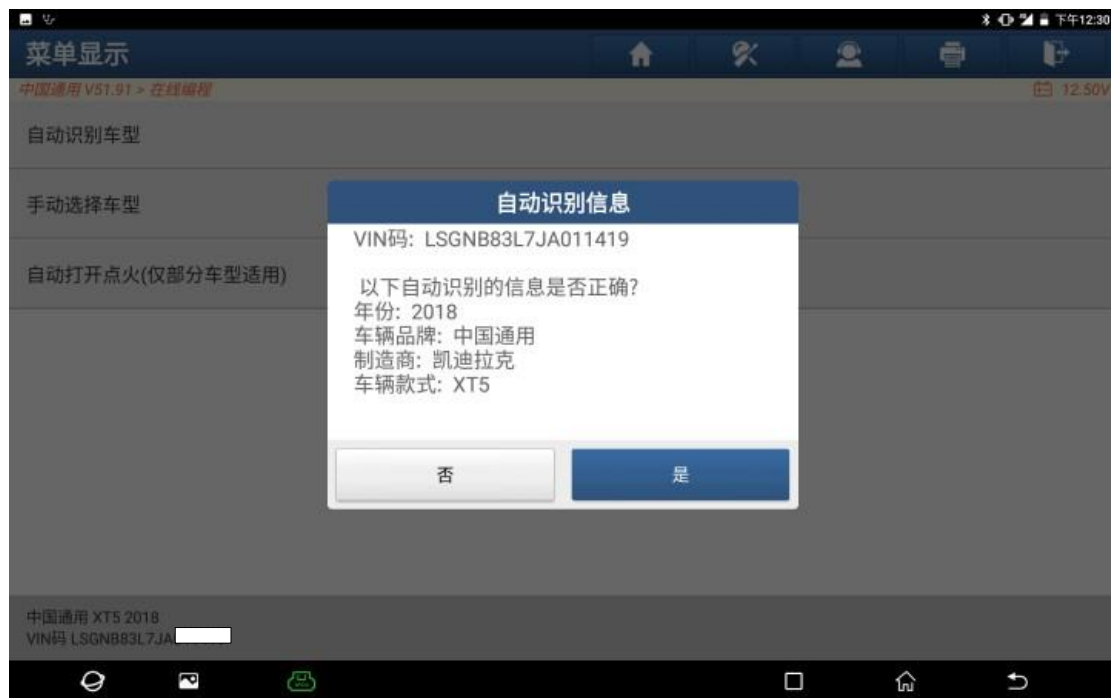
下午12:30

菜单显示

中国通用 V51.91 > 在线编程

12.50V

自动识别车型

手动选择车型

自动打开点火(仅部分车型适用)

自动识别信息

VIN码: LSGNB83L7JA011419

以下自动识别的信息是否正确?
年份: 2018
车辆品牌: 中国通用
制造商: 凯迪拉克
车辆款式: XT5

否

是

中国通用 XT5 2018
VIN码 LSGNB83L7JA